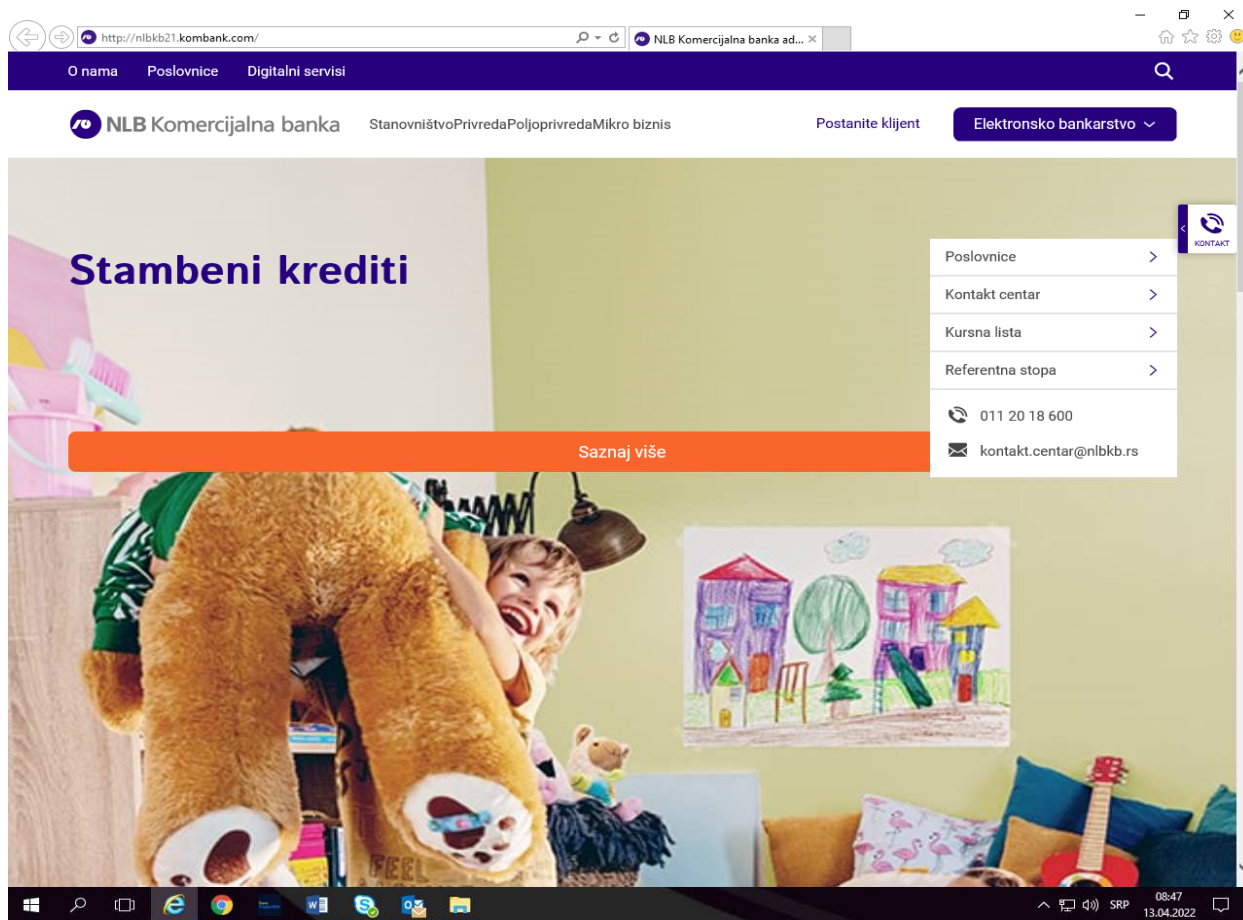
http://nlbkb21.kombank.com/

NLB Komercijalna banka ad...

O nama Poslovnice Digitalni servisi

NLB Komercijalna banka

StanovništvoPrivredaPoljoprivredaMikro biznis

Postanite klijent

Elektronsko bankarstvo

KONTAKT

Stambeni krediti

Poslovnice

Kontakt centar

Kursna lista

Referentna stopa

011 20 18 600

kontakt.centar@nlbkb.rs

Saznaj više

FEEL

SRP 08:47 13.04.2022